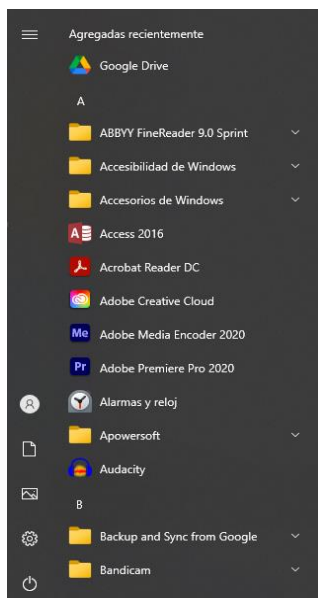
Agregadas recientemente

Google Drive

A

ABBYY FineReader 9.0 Sprint

Accesibilidad de Windows

Accesorios de Windows

Access 2016

Acrobat Reader DC

Adobe Creative Cloud

Me Adobe Media Encoder 2020

Pr Adobe Premiere Pro 2020

Alarmas y reloj

Apowersoft

Audacity

B

Backup and Sync from Google

Bandicam